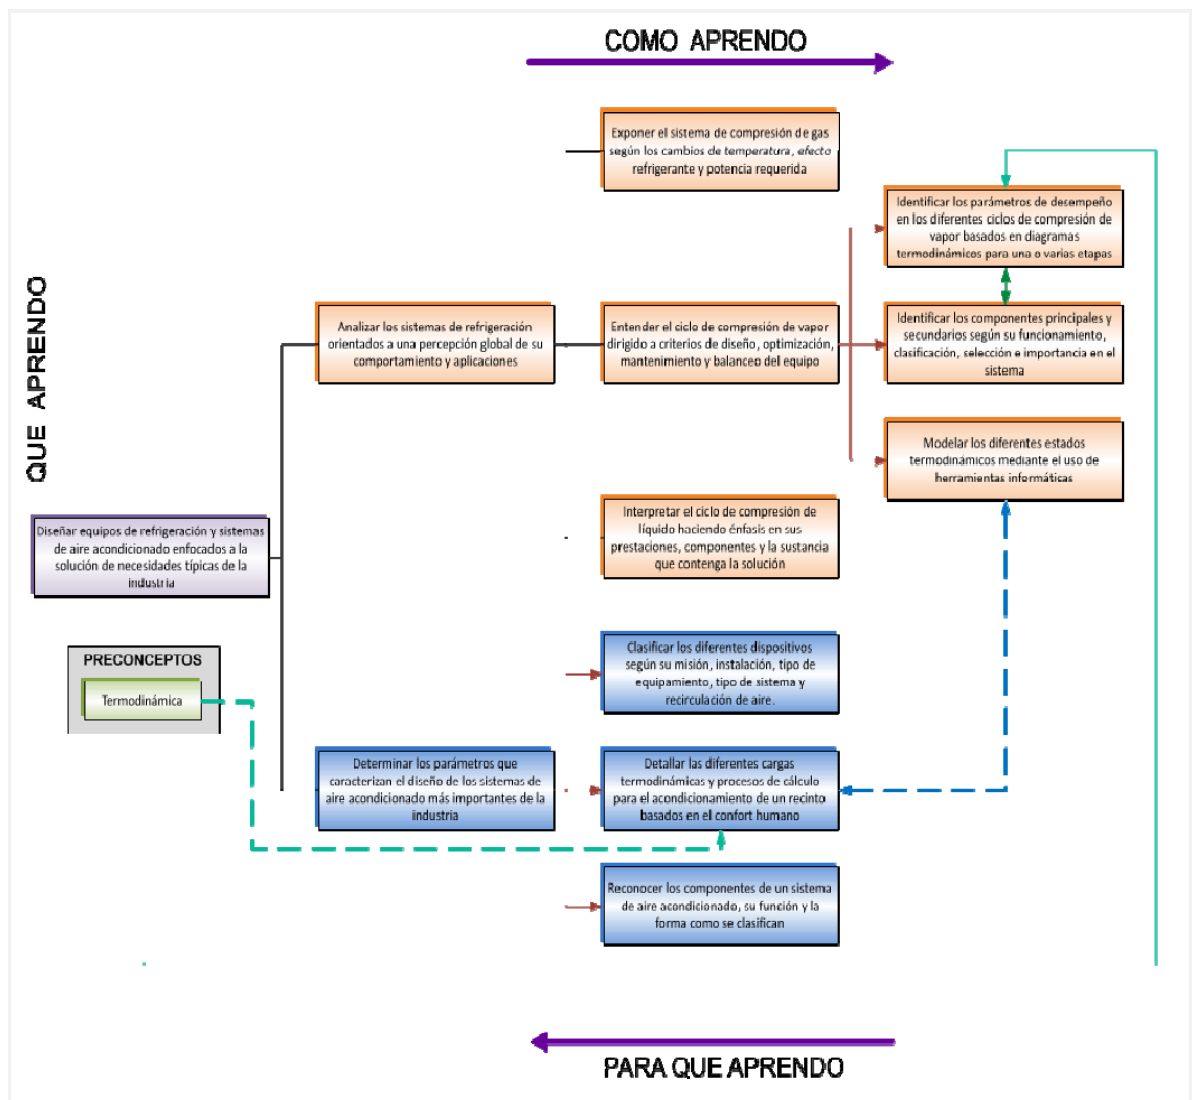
COMO APRENDO

QUE APRENDO

Exponer el sistema de compresión de gas según los cambios de temperatura, efecto refrigerante y potencia requerida

Identificar los parámetros de desempeño en los diferentes ciclos de compresión de vapor basados en diagramas termodinámicos para una o varias etapas

Analizar los sistemas de refrigeración orientados a una percepción global de su comportamiento y aplicaciones

Entender el ciclo de compresión de vapor dirigido a criterios de diseño, optimización, mantenimiento y balanceo del equipo

Identificar los componentes principales y secundarios según su funcionamiento, clasificación, selección e importancia en el sistema

Modelar los diferentes estados termodinámicos mediante el uso de herramientas informáticas

Interpretar el ciclo de compresión de líquido haciendo énfasis en sus prestaciones, componentes y la sustancia que contenga la solución

Diseñar equipos de refrigeración y sistemas de aire acondicionado enfocados a la solución de necesidades típicas de la industria

PRECONCEPTOS

Termodinámica

Clasificar los diferentes dispositivos según su misión, instalación, tipo de equipamiento, tipo de sistema y recirculación de aire.

Determinar los parámetros que caracterizan el diseño de los sistemas de aire acondicionado más importantes de la industria

Detallar las diferentes cargas termodinámicas y procesos de cálculo para el acondicionamiento de un recinto basados en el confort humano

Reconocer los componentes de un sistema de aire acondicionado, su función y la forma como se clasifican

PARA QUE APRENDO